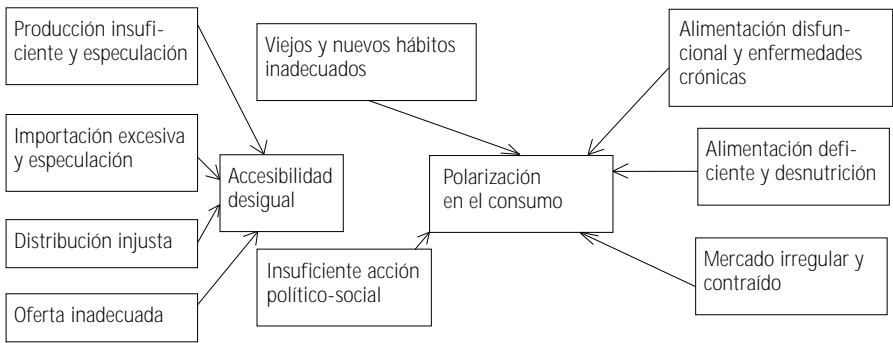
Producción insuficiente y especulación

Importación excesiva y especulación

Distribución injusta

Oferta inadecuada

Accesibilidad desigual

Viejos y nuevos hábitos inadecuados

Insuficiente acción político-social

Polarización en el consumo

Alimentación disfuncional y enfermedades crónicas

Alimentación deficiente y desnutrición

Mercado irregular y contraído